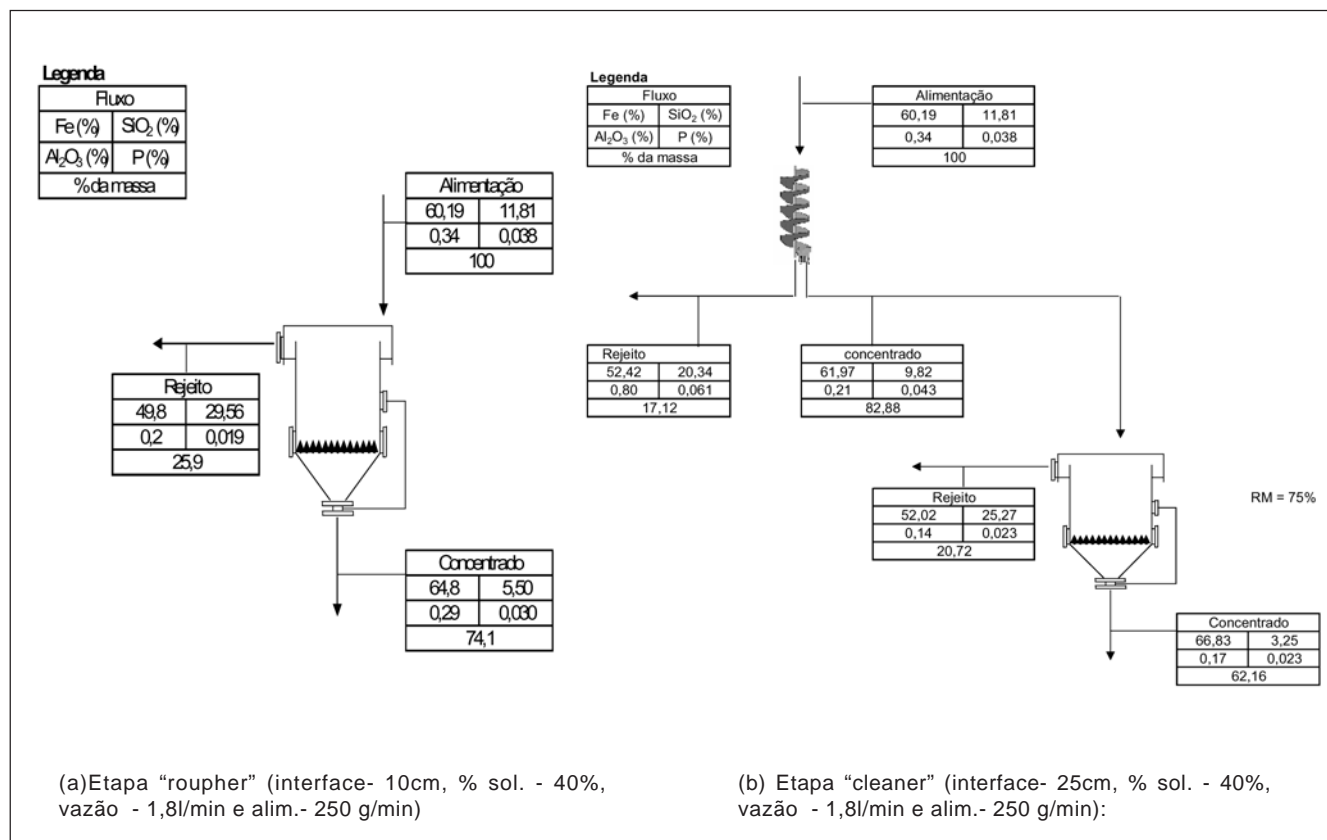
Legenda

| Fluxo | |
|---|---|
| Fe (%) | $SiO_2$ (%) |
| $Al_2O_3$ (%) | P (%) |
| % da massa | |

| Alimentação | |
|---|---|
| 60,19 | 11,81 |
| 0,34 | 0,038 |
| 100 | |

| Rejeito | |
|---|---|
| 49,8 | 29,56 |
| 0,2 | 0,019 |
| 25,9 | |

| Concentrado | |
|---|---|
| 64,8 | 5,50 |
| 0,29 | 0,030 |
| 74,1 | |

Legenda

| Fluxo | |
|---|---|
| Fe (%) | $SiO_2$ (%) |
| $Al_2O_3$ (%) | P (%) |
| % da massa | |

| Alimentação | |
|---|---|
| 60,19 | 11,81 |
| 0,34 | 0,038 |
| 100 | |

| Rejeito | |
|---|---|
| 52,42 | 20,34 |
| 0,80 | 0,061 |
| 17,12 | |

| concentrado | |
|---|---|
| 61,97 | 9,82 |
| 0,21 | 0,043 |
| 82,88 | |

| Rejeito | |
|---|---|
| 52,02 | 25,27 |
| 0,14 | 0,023 |
| 20,72 | |

RM = 75%

| Concentrado | |
|---|---|
| 66,83 | 3,25 |
| 0,17 | 0,023 |
| 62,16 | |

(a)Etapa "roupher" (interface- 10cm, % sol. - 40%, vazão - 1,8l/min e alim.- 250 g/min)

(b) Etapa "cleaner" (interface- 25cm, % sol. - 40%, vazão - 1,8l/min e alim.- 250 g/min):